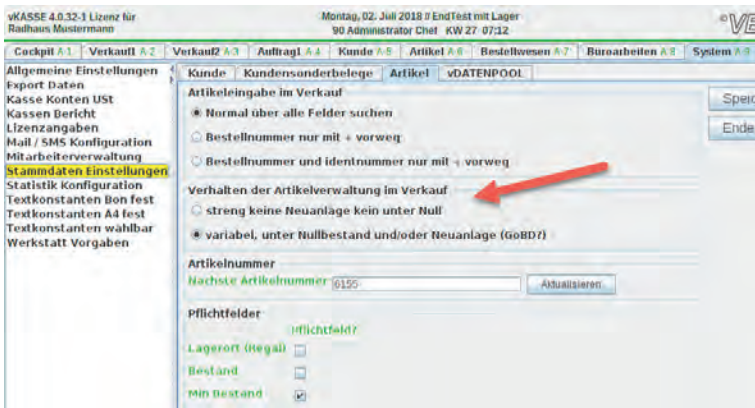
vKASSE 4.0.32-1 Lizenz für
Radhaus Mustermann

Montag, 02. Juli 2018 // EndTest mit Lager
90 Administrator Chef KW 27 07:12

VE

Cockpit A-1 | Verkauf1 A-2 | Verkauf2 A-3 | Auftrag1 A-4 | Kunde A-5 | Artikel A-6 | Bestellwesen A-7 | Buroarbeiten A-8 | System A-9

Allgemeine Einstellungen
Export Daten
Kasse Konten USt
Kassen Bericht
Lizenzangaben
Mail / SMS Konfiguration
Mitarbeiterverwaltung
Stammdaten Einstellungen
Statistik Konfiguration
Textkonstanten Bon fest
Textkonstanten A4 fest
Textkonstanten wählbar
Werkstatt Vorgaben

Kunde | Kundensonderbelege | Artikel | vDATENPOOL

Artikeleingabe im Verkauf
Normal über alle Felder suchen
Bestellnummer nur mit + vorweg
Bestellnummer und identnummer nur mit + vorweg

Verhalten der Artikelverwaltung im Verkauf
streng keine Neuanlage kein unter Null
variabel, unter Nullbestand und/oder Neuanlage (GoBD?)

Artikelnummer
Nächste Artikelnummer 6155
Aktualisieren

Pflichtfelder
Pflichtfeld?
Lagerort (Regal)
Bestand
Min Bestand

Speic
Ende